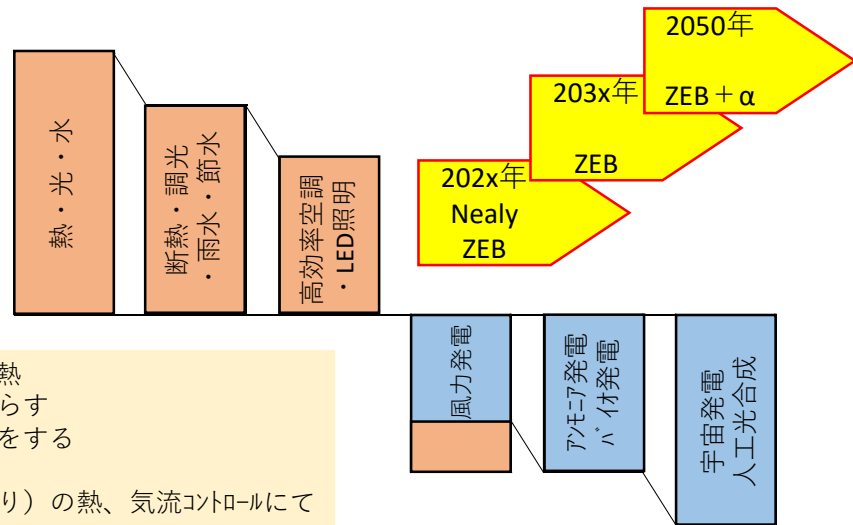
2050年
ZEB＋α

203x年
ZEB

202x年
Nealy
ZEB

熱・光・水

断熱・調光
・雨水・節水

高効率空調
・LED照明

風力発電

アンモニア発電
バイオ発電

宇宙発電
人工光合成

熱
らす
をする
り）の熱、気流コントロールにて